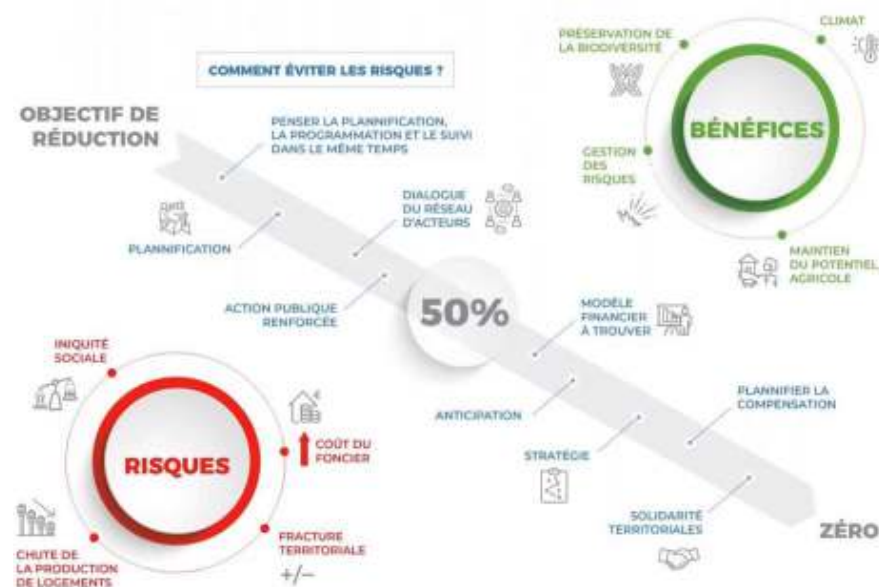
COMMENT ÉVITER LES RISQUES ?

OBJECTIF DE RÉDUCTION

PENSER LA PLANNIFICATION, LA PROGRAMMATION ET LE SUIVI DANS LE MÊME TEMPS

DIALOGUE DU RÉSEAU D'ACTEURS

PLANNIFICATION

ACTION PUBLIQUE RENFORCÉE

50%

MODÈLE FINANCIER À TROUVER

ANTICIPATION

PLANNIFIER LA COMPENSATION

STRATÉGIE

SOLIDARITÉ TERRITORIALES

ZÉRO

PRÉSERVATION DE LA BIODIVERSITÉ

CLIMAT

BÉNÉFICES

GESTION DES RISQUES

MAINTIEN DU POTENTIEL AGRICOLE

INIQUITÉ SOCIALE

RISQUES

COÛT DU FONCIER

FRACTURE TERRITORIALE

+/−

CHUTE DE LA PRODUCTION DE LOGEMENTS